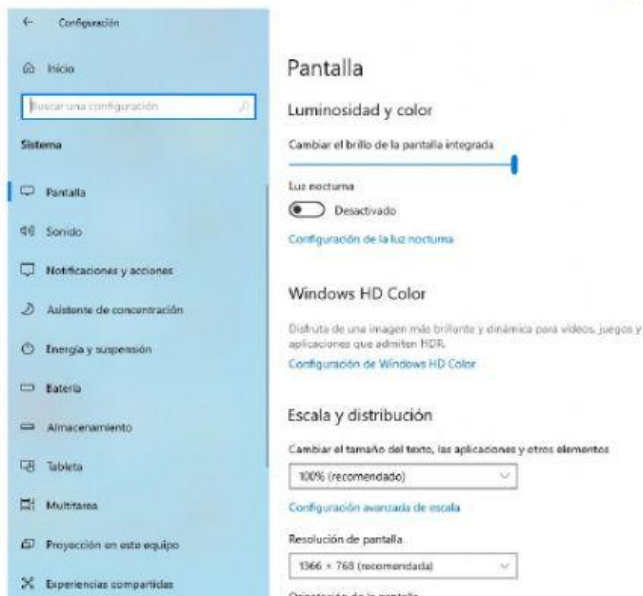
← Configuración

Inicio

Buscar una configuración

Sistema

Pantalla

Sonido

Notificaciones y acciones

Asistente de concentración

Energía y suspensión

Batería

Almacenamiento

Tableta

Multitarea

Proyección en este equipo

Experiencias compartidas

Pantalla

Luminosidad y color

Cambiar el brillo de la pantalla integrada

Luz nocturna

Desactivado

Configuración de la luz nocturna

Windows HD Color

Disfruta de una imagen más brillante y dinámica para vídeos, juegos y aplicaciones que admiten HDR.

Configuración de Windows HD Color

Escala y distribución

Cambiar el tamaño del texto, las aplicaciones y otros elementos

100% (recomendado)

Configuración avanzada de escala

Resolución de pantalla

1366 × 768 (recomendada)

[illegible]